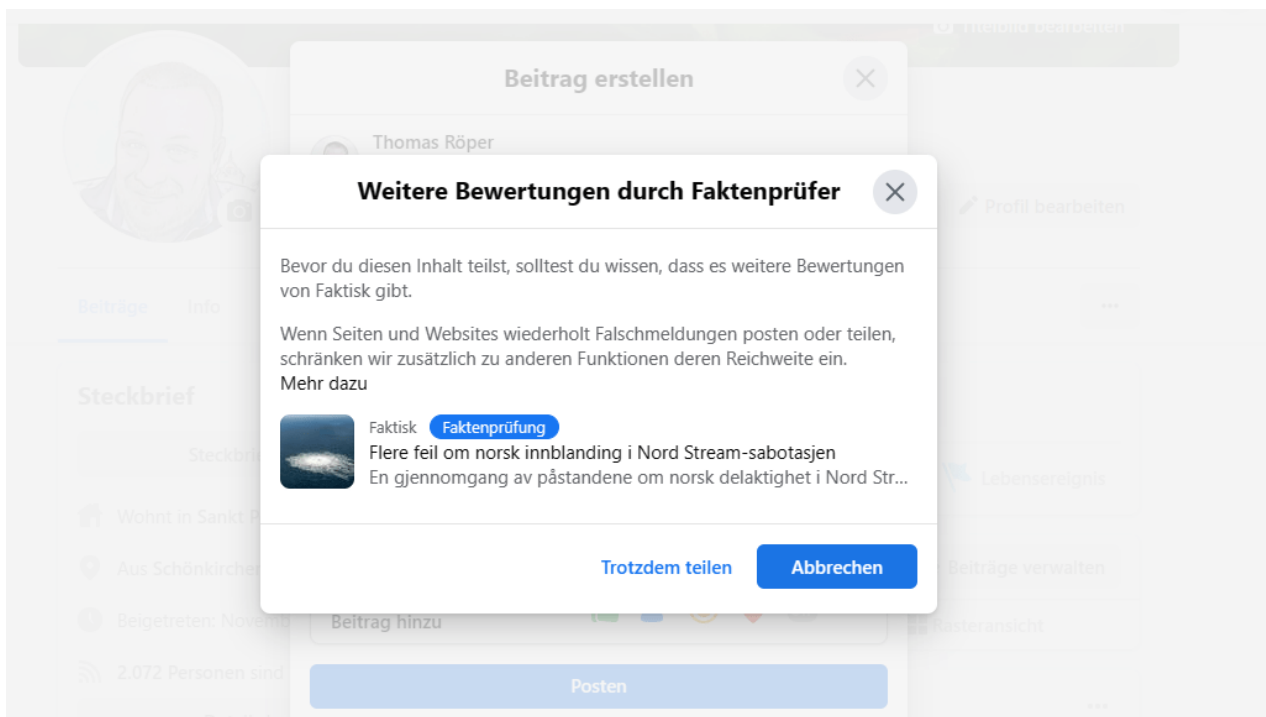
Titelbild bearbeiten

Beitrag erstellen

Thomas Röper

Weitere Bewertungen durch Faktenprüfer

Bevor du diesen Inhalt teilst, solltest du wissen, dass es weitere Bewertungen von Faktisk gibt.

Wenn Seiten und Websites wiederholt Falschmeldungen posten oder teilen, schränken wir zusätzlich zu anderen Funktionen deren Reichweite ein.
Mehr dazu

Faktisk Faktenprüfung
Flere feil om norsk innblanding i Nord Stream-sabotasjen
En gjennomgang av påstandene om norsk delaktighet i Nord Str...

Trotzdem teilen Abbrechen

Profil bearbeiten

Beiträge Info

Steckbrief

Steckbri

Wohnt in Sankt P

Aus Schönkirchen

Beigetreten: Novem

2.072 Personen sind

Lebensereignis

Beiträge verwalten

Rasteransicht

Beitrag hinzu

Posten